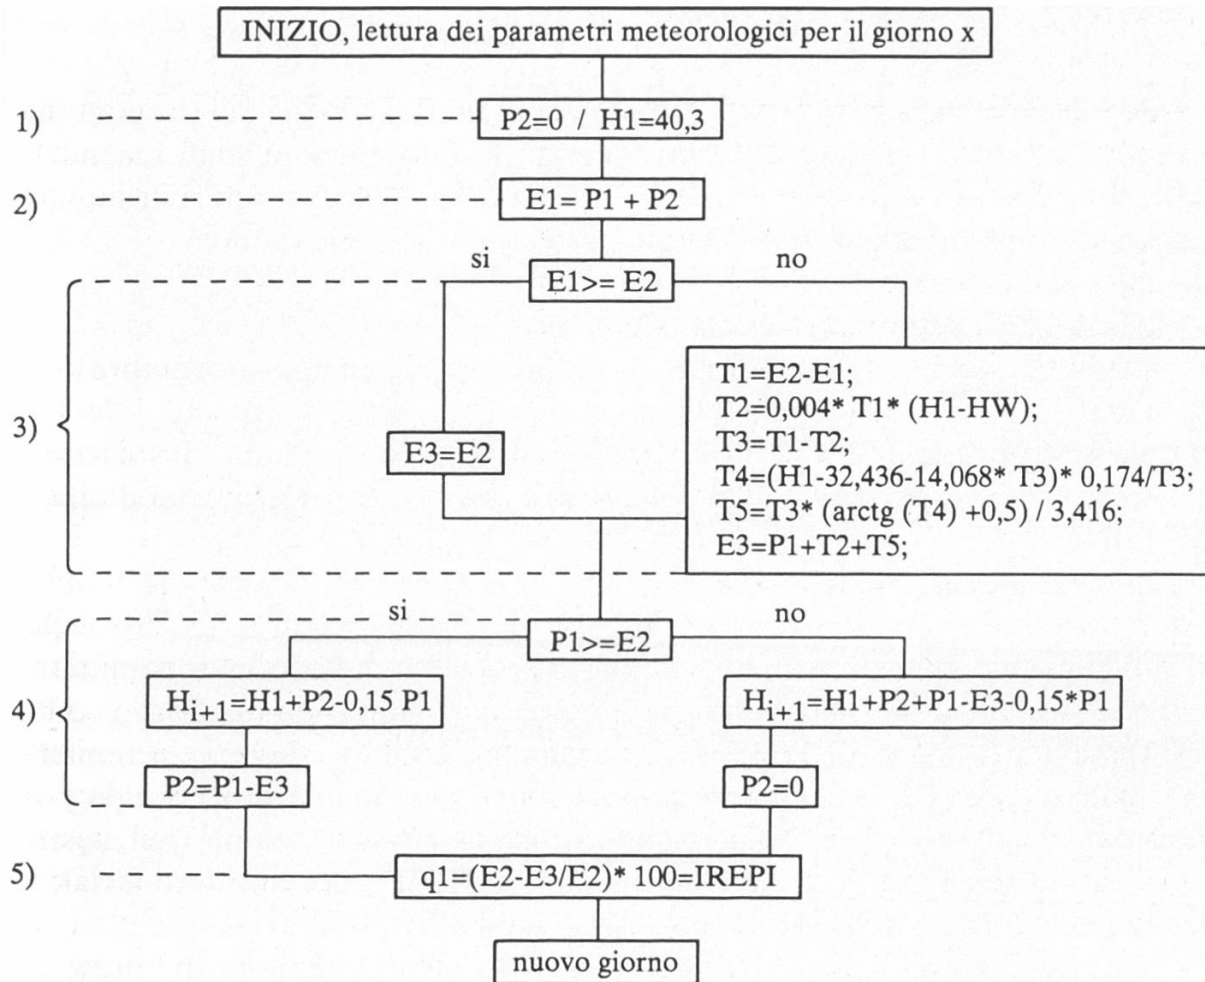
INIZIO, lettura dei parametri meteorologici per il giorno x

1)

P2=0 / H1=40,3

2)

E1= P1 + P2

si

E1>= E2

no

3)

E3=E2

T1=E2-E1;
T2=0,004* T1* (H1-HW);
T3=T1-T2;
T4=(H1-32,436-14,068* T3)* 0,174/T3;
T5=T3* (arctg (T4) +0,5) / 3,416;
E3=P1+T2+T5;

si

P1>=E2

no

4)

$H_{i+1}$=H1+P2-0,15 P1

$H_{i+1}$=H1+P2+P1-E3-0,15*P1

P2=P1-E3

P2=0

5)

q1=(E2-E3/E2)* 100=IREPI

nuovo giorno